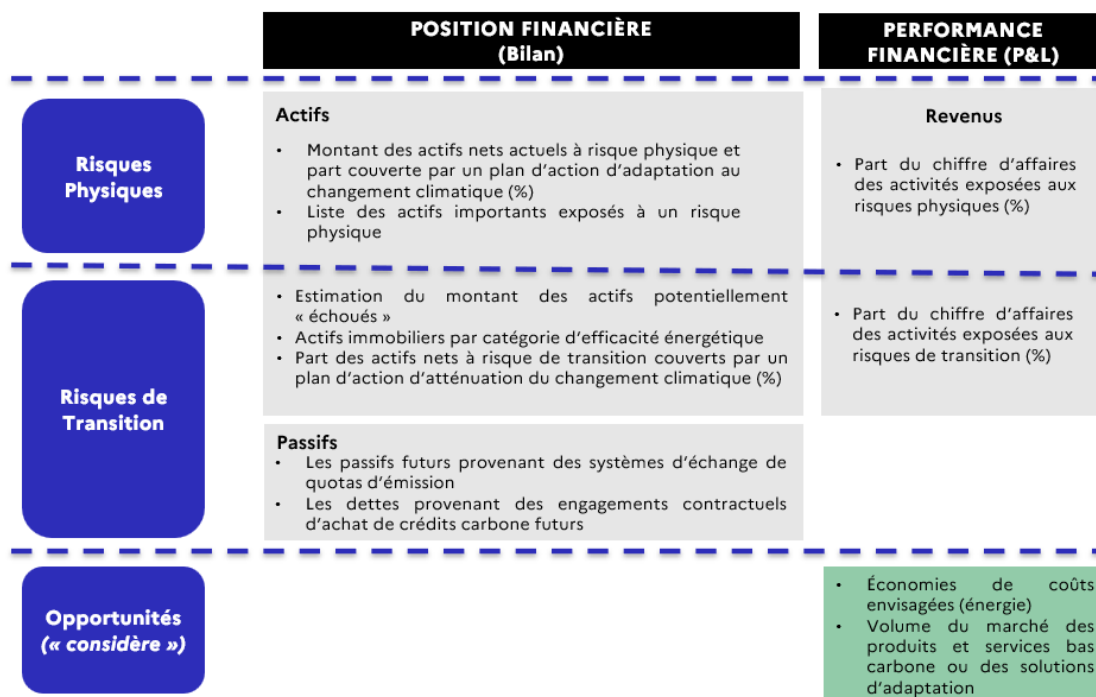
| | POSITION FINANCIÈRE (Bilan) | PERFORMANCE FINANCIÈRE (P&L) |
|---|---|---|
| Risques Physiques | **Actifs**<br>• Montant des actifs nets actuels à risque physique et part couverte par un plan d'action d'adaptation au changement climatique (%)<br>• Liste des actifs importants exposés à un risque physique | **Revenus**<br>• Part du chiffre d'affaires des activités exposées aux risques physiques (%) |
| Risques de Transition | • Estimation du montant des actifs potentiellement « échoués »<br>• Actifs immobiliers par catégorie d'efficacité énergétique<br>• Part des actifs nets à risque de transition couverts par un plan d'action d'atténuation du changement climatique (%)<br><br>**Passifs**<br>• Les passifs futurs provenant des systèmes d'échange de quotas d'émission<br>• Les dettes provenant des engagements contractuels d'achat de crédits carbone futurs | • Part du chiffre d'affaires des activités exposées aux risques de transition (%) |
| Opportunités (« considère ») | | • Économies de coûts envisagées (énergie)<br>• Volume du marché des produits et services bas carbone ou des solutions d'adaptation |